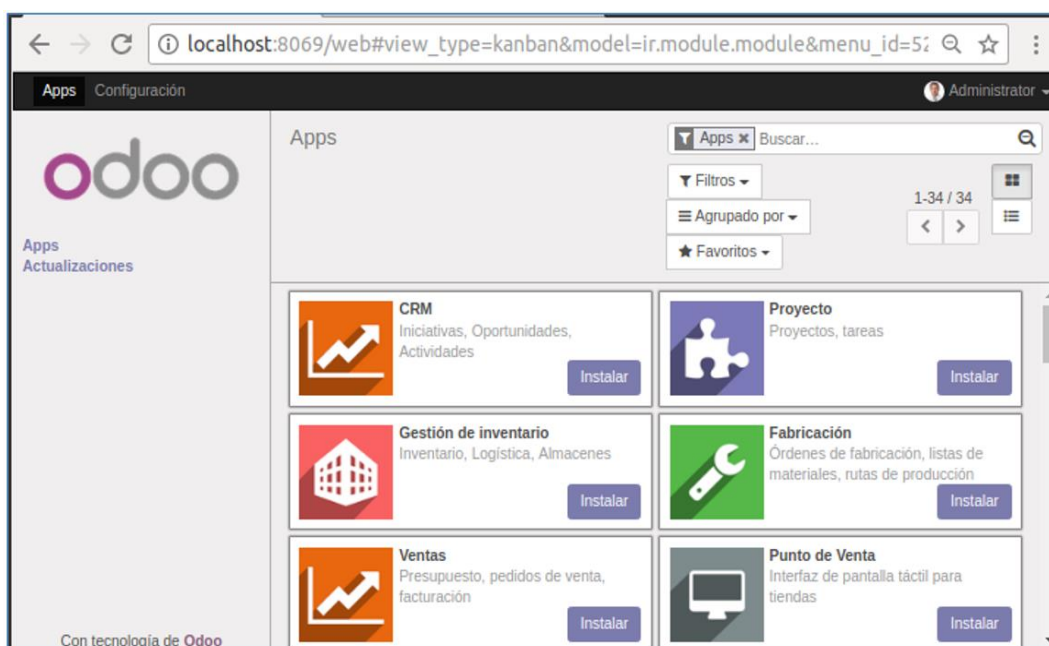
localhost:8069/web#view_type=kanban&model=ir.module.module&menu_id=5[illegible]

Apps Configuración

Administrator

odoo

Apps
Actualizaciones

Apps

Apps ✖ Buscar...

Filtros

Agrupado por

Favoritos

1-34 / 34

CRM
Iniciativas, Oportunidades, Actividades
Instalar

Proyecto
Proyectos, tareas
Instalar

Gestión de inventario
Inventario, Logística, Almacenes
Instalar

Fabricación
Órdenes de fabricación, listas de materiales, rutas de producción
Instalar

Ventas
Presupuesto, pedidos de venta, facturación
Instalar

Punto de Venta
Interfaz de pantalla táctil para tiendas
Instalar

Con tecnología de Odoo